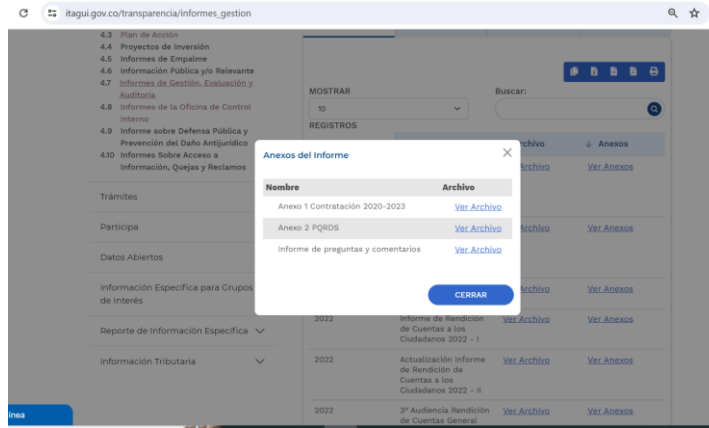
itagui.gov.co/transparencia/informes_gestion

4.3 Plan de Acción
4.4 Proyectos de Inversión
4.5 Informes de Empalme
4.6 Información Pública y/o Relevante
4.7 Informes de Gestión, Evaluación y Auditoria
4.8 Informes de la Oficina de Control Interno
4.9 Informe sobre Defensa Pública y Prevención del Daño Antijurídico
4.10 Informes Sobre Acceso a Información, Quejas y Reclamos

Trámites

Participa

Datos Abiertos

Información Específica para Grupos de Interés

Reporte de Información Específica

Información Tributaria

MOSTRAR
10
REGISTROS

Buscar:

rchivo | ↓ Anexos
Archivo | Ver Anexos
Archivo | Ver Anexos
Archivo | Ver Anexos

2022 | Informe de Rendición de Cuentas a los Ciudadanos 2022 - I | Ver Archivo | Ver Anexos
2022 | Actualización Informe de Rendición de Cuentas a los Ciudadanos 2022 - II | Ver Archivo | Ver Anexos
2022 | 3ª Audiencia Rendición de Cuentas General | Ver Archivo | Ver Anexos

Anexos del Informe

| Nombre | Archivo |
|---|---|
| Anexo 1 Contratación 2020-2023 | Ver Archivo |
| Anexo 2 PQRDS | Ver Archivo |
| Informe de preguntas y comentarios | Ver Archivo |

CERRAR

ínea